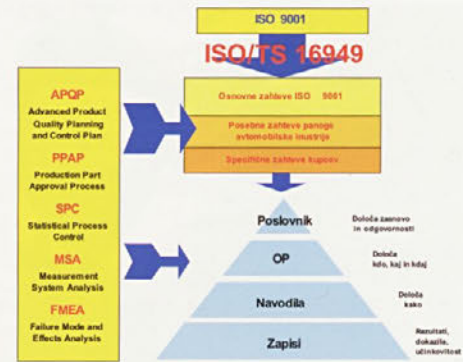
ISO 9001

ISO/TS 16949

APQP
Advanced Product Quality Planning and Control Plan

PPAP
Production Part Approval Process

SPC
Statistical Process Control

MSA
Measurement System Analysis

FMEA
Failure Mode and Effects Analysis

Osnovne zahteve ISO 9001

Posebne zahteve panoge avtomobilske industrije

Specifične zahteve kupcev

Poslovnik

Določa zasnovo in odgovornosti

OP

Določa kdo, kaj in kdaj

Navodila

Določa kako

Zapisi

Rezultati, dokazila, učinkovitost